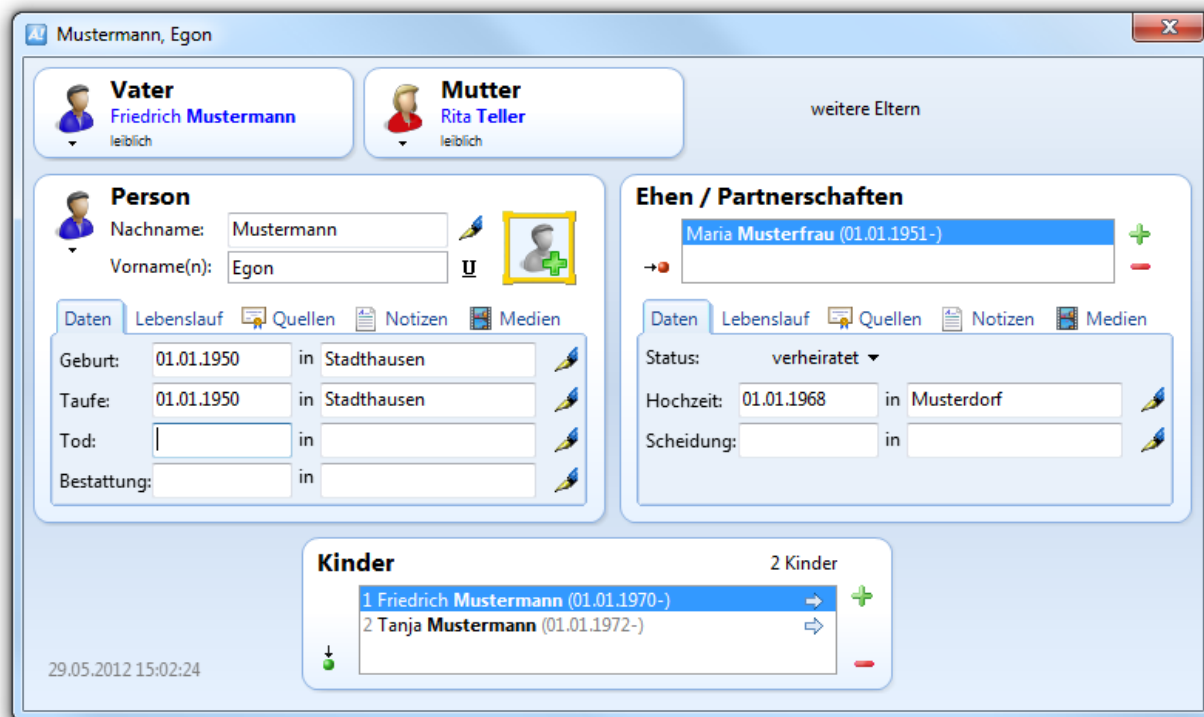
Mustermann, Egon

Vater
Friedrich Mustermann
leiblich

Mutter
Rita Teller
leiblich

weitere Eltern

Person
Nachname: Mustermann
Vorname(n): Egon
U

Daten | Lebenslauf | Quellen | Notizen | Medien

Geburt: 01.01.1950 in Stadthausen
Taufe: 01.01.1950 in Stadthausen
Tod: in
Bestattung: in

Ehen / Partnerschaften
Maria Musterfrau (01.01.1951-)

Daten | Lebenslauf | Quellen | Notizen | Medien

Status: verheiratet
Hochzeit: 01.01.1968 in Musterdorf
Scheidung: in

Kinder
2 Kinder
1 Friedrich Mustermann (01.01.1970-)
2 Tanja Mustermann (01.01.1972-)

29.05.2012 15:02:24